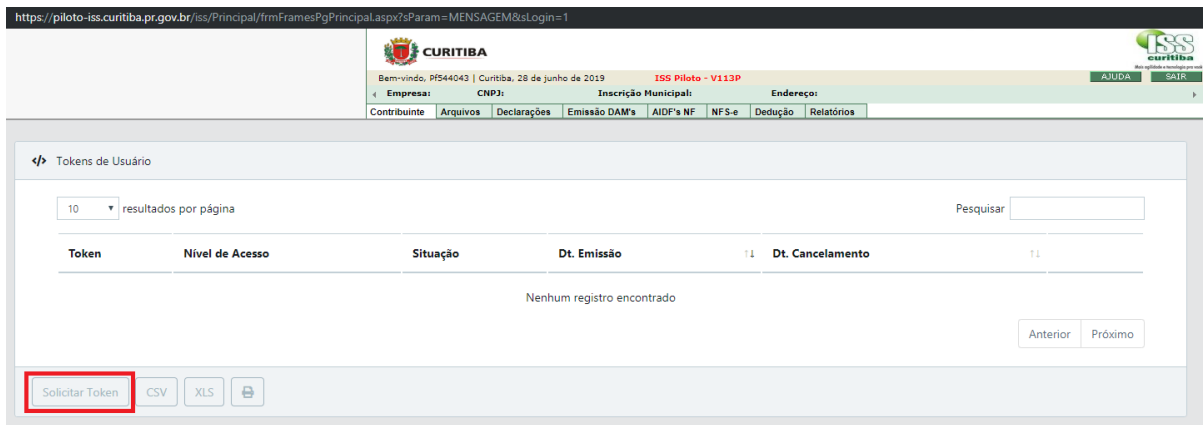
https://piloto-iss.curitiba.pr.gov.br/iss/Principal/frmFramesPgPrincipal.aspx?sParam=MENSAGEM&sLogin=1

CURITIBA

ISS curitiba

Bem-vindo, Pf544043 | Curitiba, 28 de junho de 2019 ISS Piloto - V113P

AJUDA SAIR

Empresa: CNPJ: Inscrição Municipal: Endereço:

Contribuinte | Arquivos | Declarações | Emissão DAM's | AIDF's NF | NFS-e | Dedução | Relatórios

</> Tokens de Usuário

10 resultados por página

Pesquisar

| Token | Nível de Acesso | Situação | Dt. Emissão | Dt. Cancelamento |
|---|---|---|---|---|
| Nenhum registro encontrado | | | | |

Anterior Próximo

Solicitar Token CSV XLS